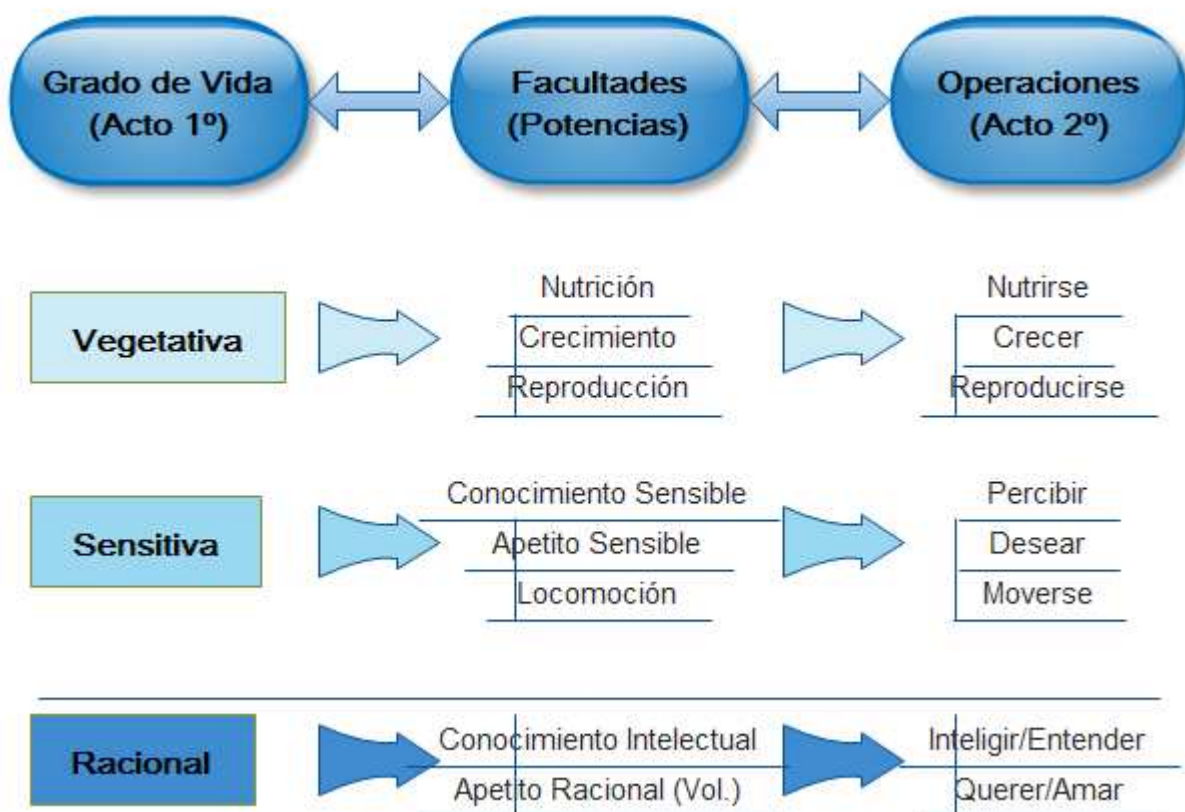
Grado de Vida (Acto 1º)

Facultades (Potencias)

Operaciones (Acto 2º)

Vegetativa

Nutrición
Crecimiento
Reproducción

Nutrirse
Crecer
Reproducirse

Sensitiva

Conocimiento Sensible
Apetito Sensible
Locomoción

Percibir
Desear
Moverse

Racional

Conocimiento Intelectual
Apetito Racional (Vol.)

Inteligir/Entender
Querer/Amar